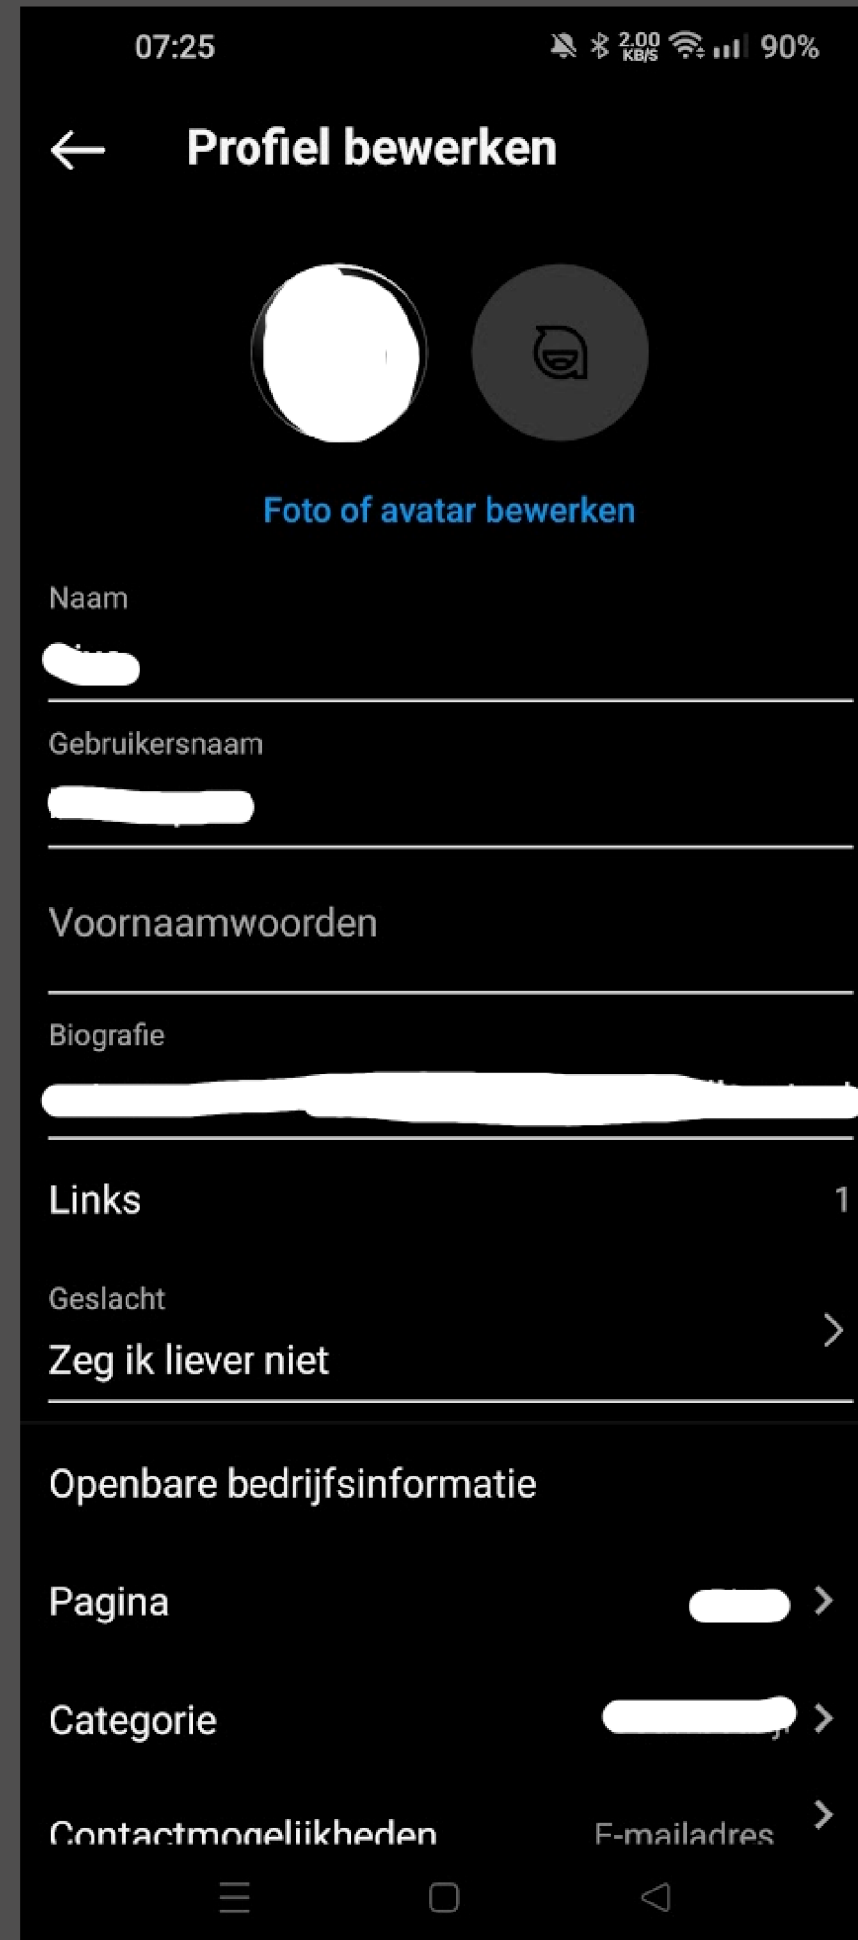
07:25 2.00 KB/S 90%

Profiel bewerken

Foto of avatar bewerken

Naam
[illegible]

Gebruikersnaam
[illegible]

Voornaamwoorden

Biografie
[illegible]

Links 1

Geslacht
Zeg ik liever niet

Openbare bedrijfsinformatie

Pagina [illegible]

Categorie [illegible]

Contactmogelijkheden E-mailadres